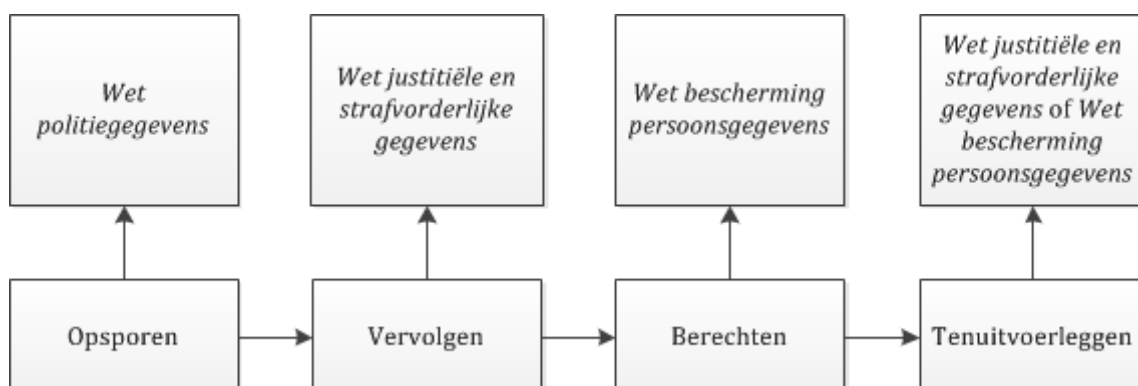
Wet politiegegevens

Wet justitiële en strafvorderlijke gegevens

Wet bescherming persoonsgegevens

Wet justitiële en strafvorderlijke gegevens of Wet bescherming persoonsgegevens

Opsporen

Vervolgen

Berechten

Tenuitvoerleggen